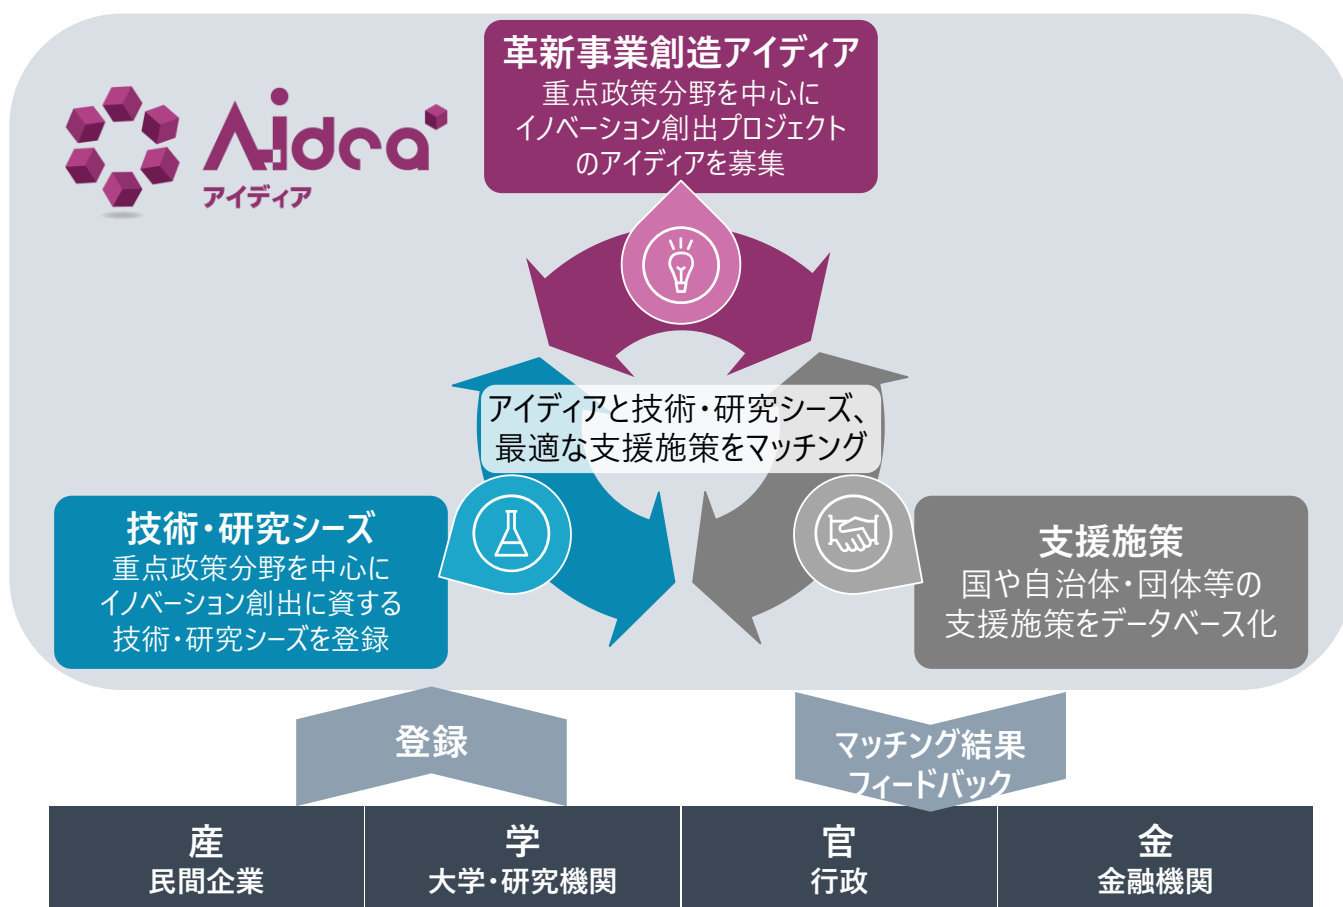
Aidea
アイディア

革新事業創造アイディア
重点政策分野を中心に
イノベーション創出プロジェクト
のアイディアを募集

アイディアと技術・研究シーズ、
最適な支援施策をマッチング

技術・研究シーズ
重点政策分野を中心に
イノベーション創出に資する
技術・研究シーズを登録

支援施策
国や自治体・団体等の
支援施策をデータベース化

登録

マッチング結果
フィードバック

| 産 | 学 | 官 | 金 |
|---|---|---|---|
| 民間企業 | 大学・研究機関 | 行政 | 金融機関 |